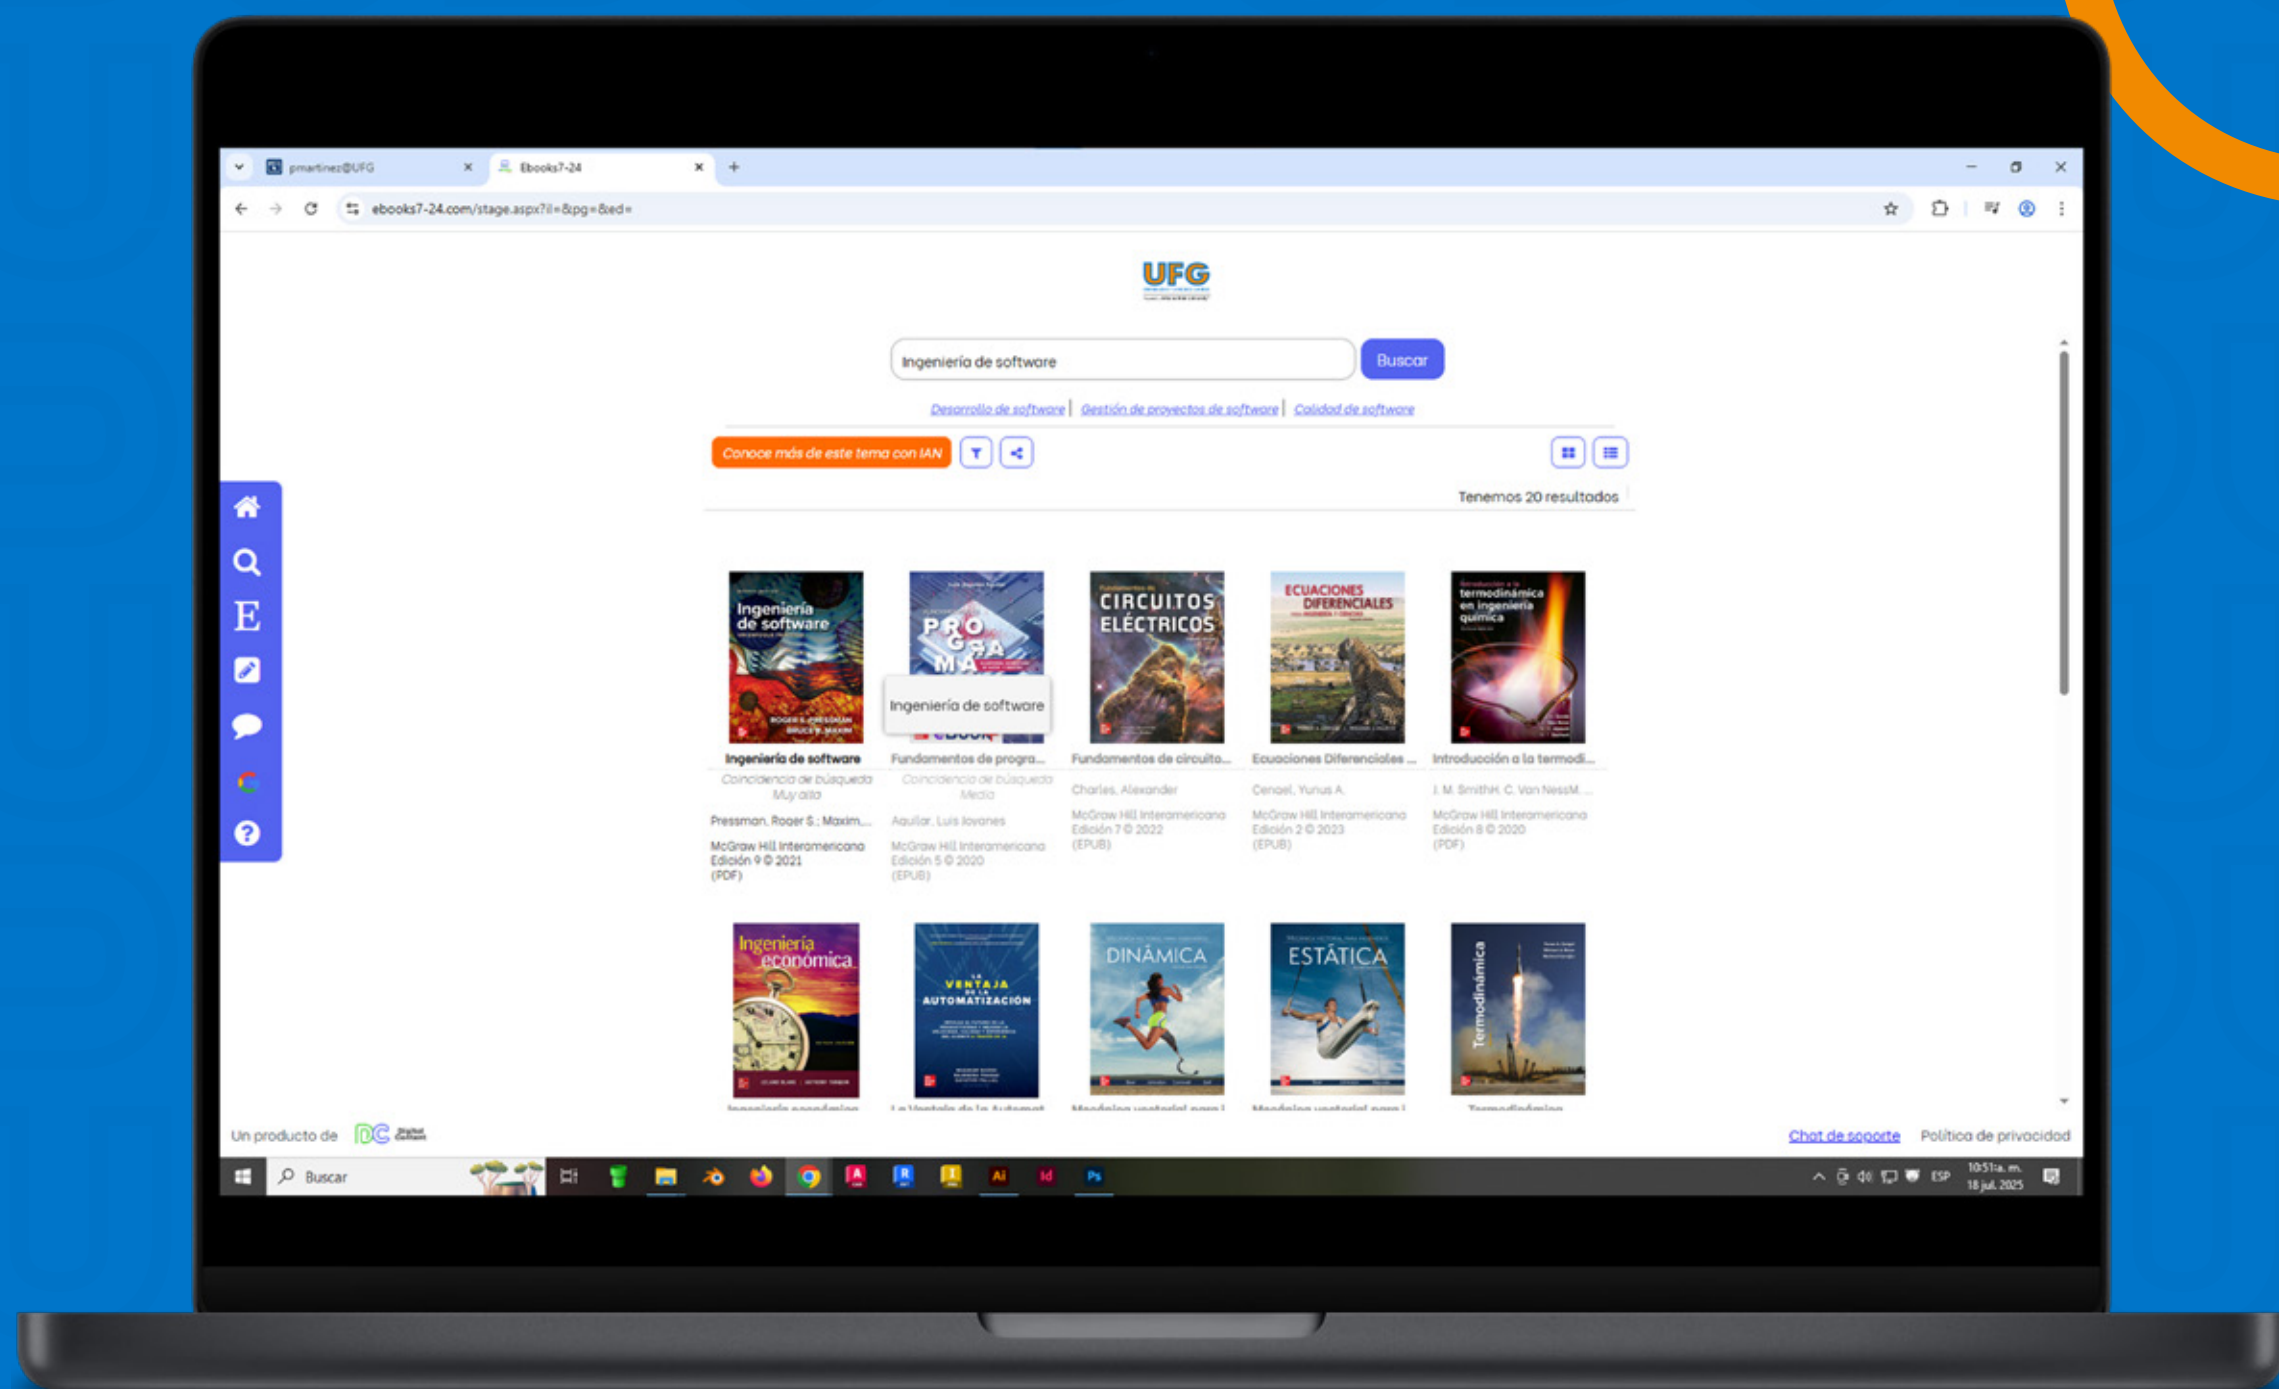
pmartinez@UFG
Ebooks7-24
ebooks7-24.com/stage.aspx?il=&pg=&ed=

UFG

Ingeniería de software
Buscar

Desarrollo de software | Gestión de proyectos de software | Calidad de software

Conoce más de este tema con IAN

Tenemos 20 resultados

Ingeniería de software
Coincidencia de búsqueda Muy alta
Pressman, Roger S.; Maxim,...
McGraw Hill Interamericana
Edición 9 © 2021
(PDF)

Ingeniería de software
Fundamentos de progra...
Coincidencia de búsqueda Media
Aguilar, Luis Joyanes
McGraw Hill Interamericana
Edición 5 © 2020
(EPUB)

CIRCUITOS ELÉCTRICOS
Fundamentos de circuito...
Charles, Alexander
McGraw Hill Interamericana
Edición 7 © 2022
(EPUB)

ECUACIONES DIFERENCIALES
Ecuaciones Diferenciales ...
Cengel, Yunus A.
McGraw Hill Interamericana
Edición 2 © 2023
(EPUB)

Introducción a la termodinámica en ingeniería química
Introducción a la termodi...
J. M. SmithH. C. Van NessM. ...
McGraw Hill Interamericana
Edición 8 © 2020
(PDF)

Ingeniería económica
LA VENTAJA DE LA AUTOMATIZACIÓN
DINÁMICA
ESTÁTICA
Termodinámica

Un producto de
Chat de soporte
Política de privacidad

Buscar
ESP
10:51 a. m.
18 jul. 2025